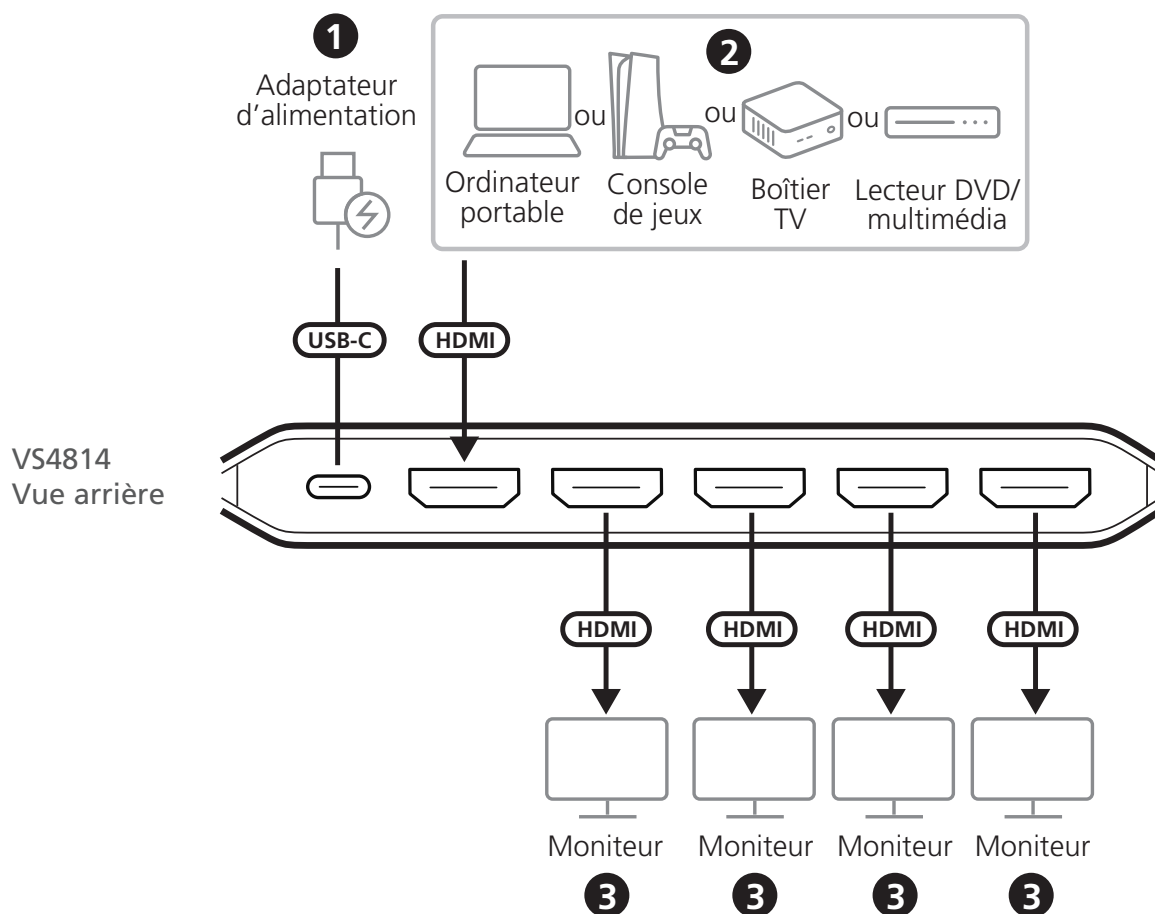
1
Adaptateur d’alimentation

2
Ordinateur portable ou Console de jeux ou Boîtier TV ou Lecteur DVD/ multimédia

USB-C
HDMI

VS4814
Vue arrière

HDMI
HDMI
HDMI
HDMI

Moniteur
3
Moniteur
3
Moniteur
3
Moniteur
3